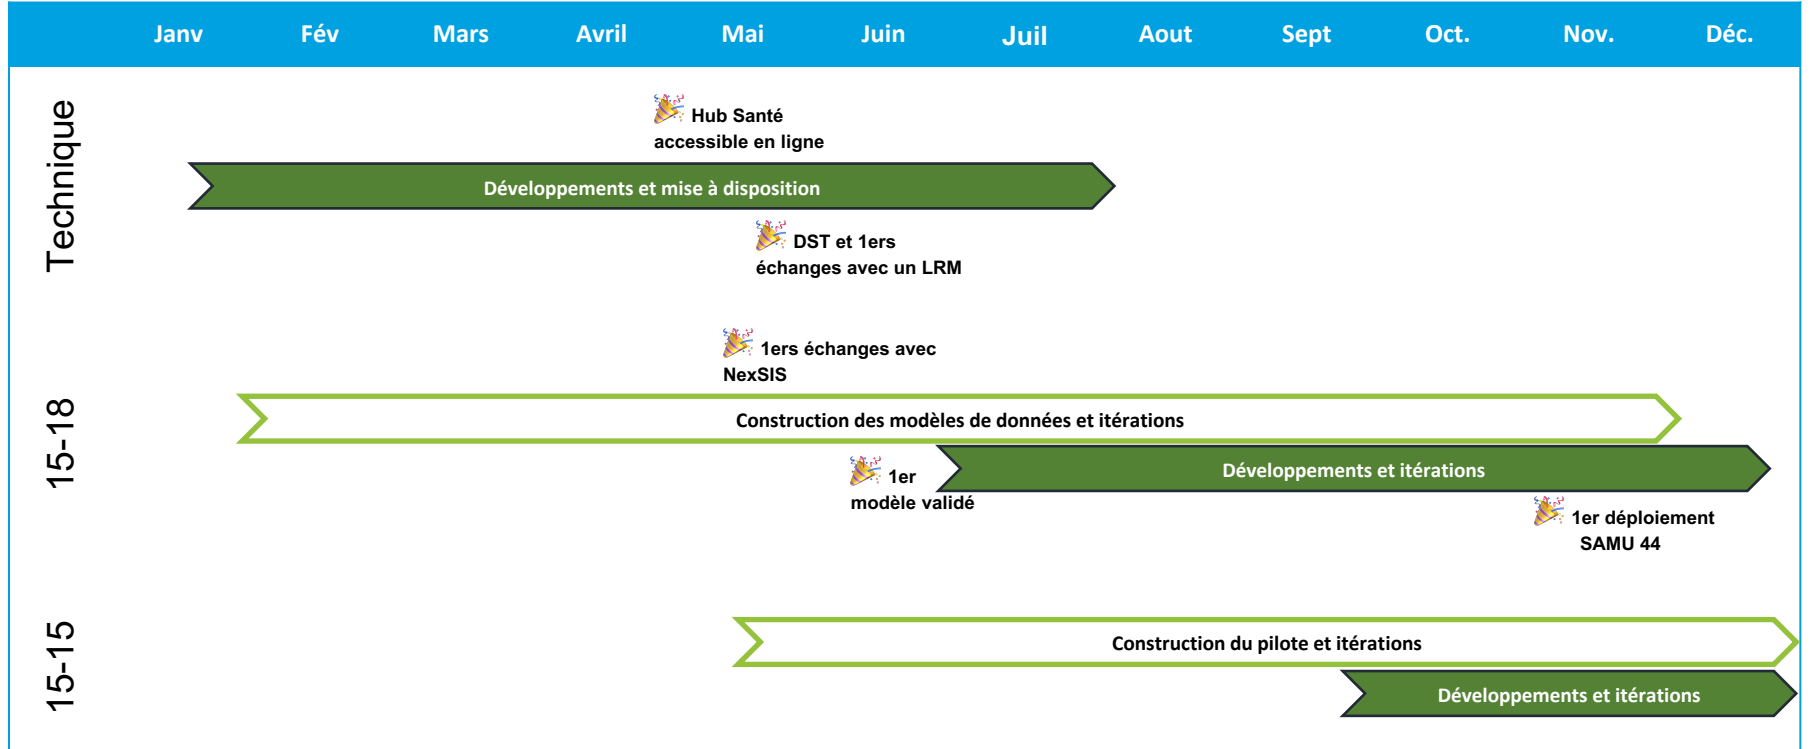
Janv Fév Mars Avril Mai Juin Juil Aout Sept Oct. Nov. Déc.

Technique

Hub Santé accessible en ligne

Développements et mise à disposition

DST et 1ers échanges avec un LRM

15-18

1ers échanges avec NexSIS

Construction des modèles de données et itérations

Développements et itérations

1er modèle validé

1er déploiement SAMU 44

15-15

Construction du pilote et itérations

Développements et itérations